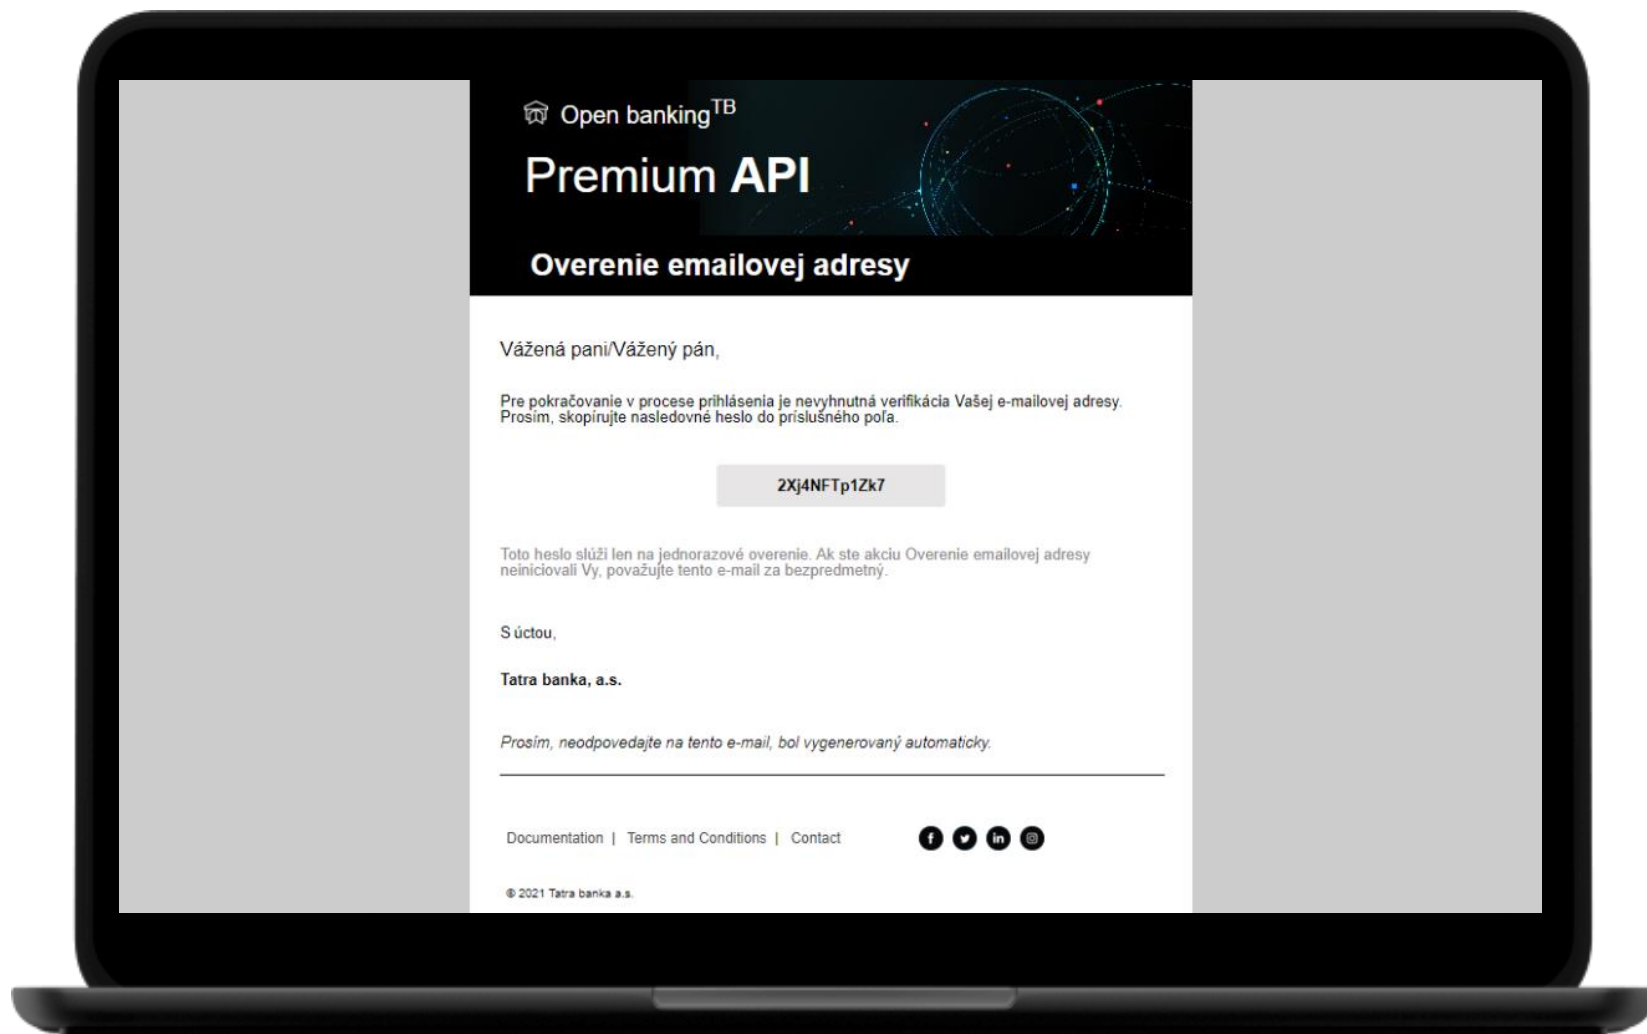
Open banking$^{TB}$

Premium API

Overenie emailovej adresy

Vážená pani/Vážený pán,

Pre pokračovanie v procese prihlásenia je nevyhnutná verifikácia Vašej e-mailovej adresy. Prosím, skopírujte nasledovné heslo do príslušného poľa.

2Xj4NFTp1Zk7

Toto heslo slúži len na jednorazové overenie. Ak ste akciu Overenie emailovej adresy neiniciovali Vy, považujte tento e-mail za bezpredmetný.

S úctou,

Tatra banka, a.s.

Prosím, neodpovedajte na tento e-mail, bol vygenerovaný automaticky.

Documentation | Terms and Conditions | Contact

© 2021 Tatra banka a.s.